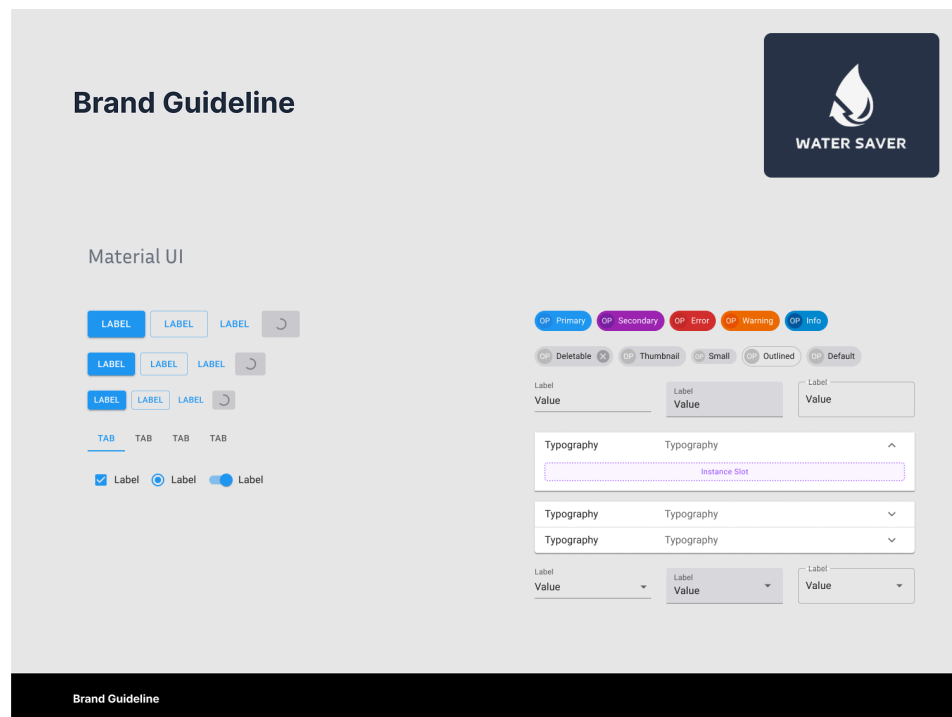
Brand Guideline

WATER SAVER

Material UI

LABEL LABEL LABEL

LABEL LABEL LABEL

LABEL LABEL LABEL

TAB TAB TAB TAB

Label Label Label

OP Primary OP Secondary OP Error OP Warning OP Info

OP Deletable OP Thumbnail OP Small OP Outlined OP Default

Label
Value

Label
Value

Label
Value

Typography Typography

Instance Slot

Typography Typography

Typography Typography

Label
Value

Label
Value

Label
Value

Brand Guideline